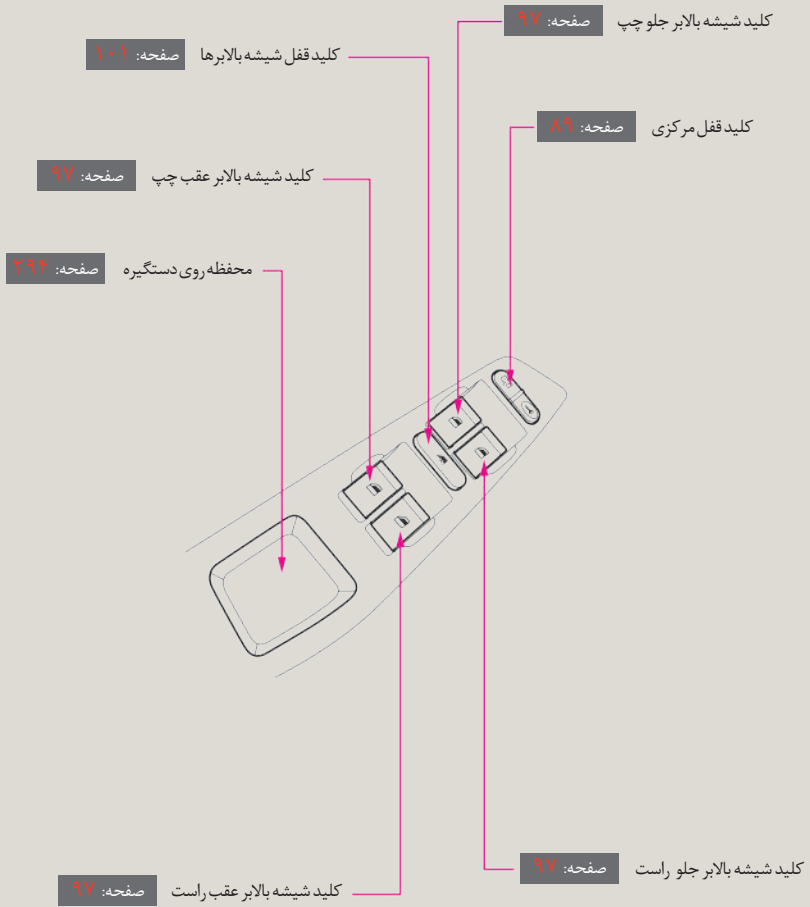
کلید شیشه بالابر جلو چپ صفحه: ۹۷

کلید قفل شیشه بالابرها صفحه: ۱۰۱

کلید قفل مرکزی صفحه: ۸۹

کلید شیشه بالابر عقب چپ صفحه: ۹۷

محفظه روی دستگیره صفحه: ۲۹۴

کلید شیشه بالابر جلو راست صفحه: ۹۷

کلید شیشه بالابر عقب راست صفحه: ۹۷